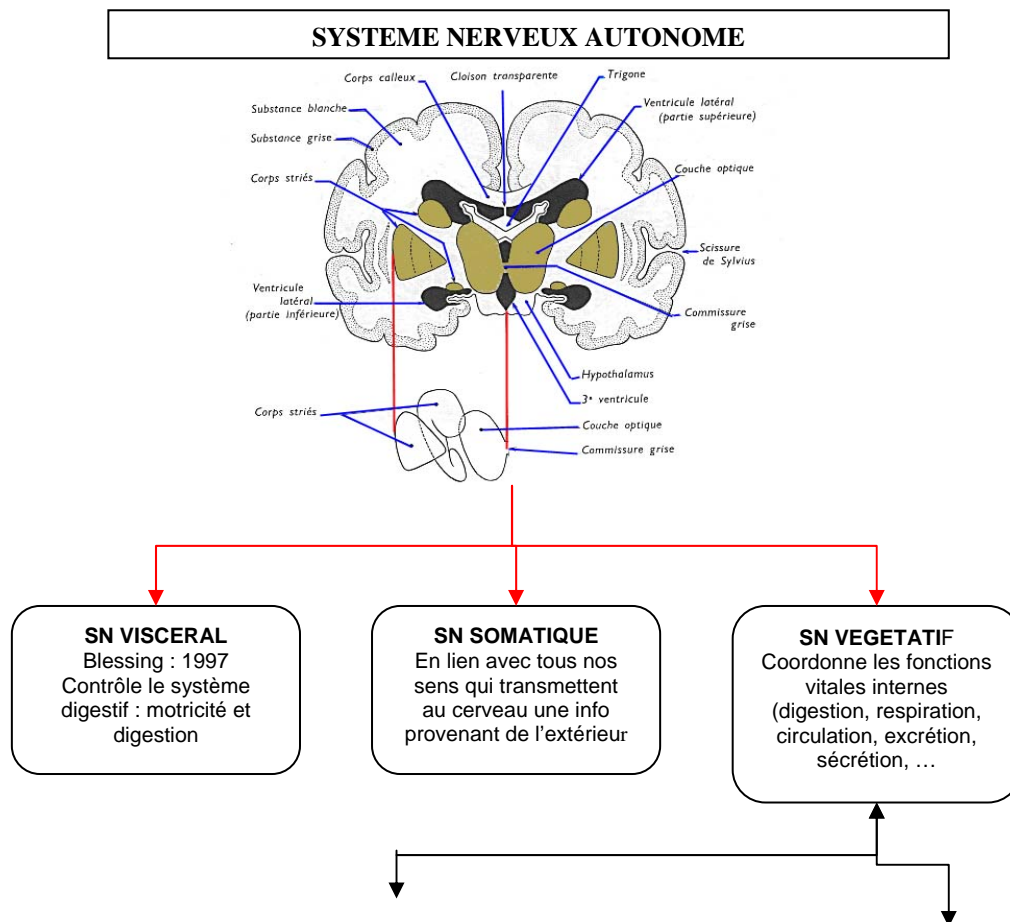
SYSTEME NERVEUX AUTONOME

Corps calleux
Cloison transparente
Trigone
Substance blanche
Substance grise
Ventricule latéral (partie supérieure)
Couche optique
Corps striés
Scissure de Sylvius
Ventricule latéral (partie inférieure)
Commissure grise
Hypothalamus
3ᵉ ventricule
Corps striés
Couche optique
Commissure grise

SN VISCERAL
Blessing : 1997
Contrôle le système digestif : motricité et digestion

SN SOMATIQUE
En lien avec tous nos sens qui transmettent au cerveau une info provenant de l'extérieur

SN VEGETATIF
Coordonne les fonctions vitales internes (digestion, respiration, circulation, excrétion, sécrétion, …